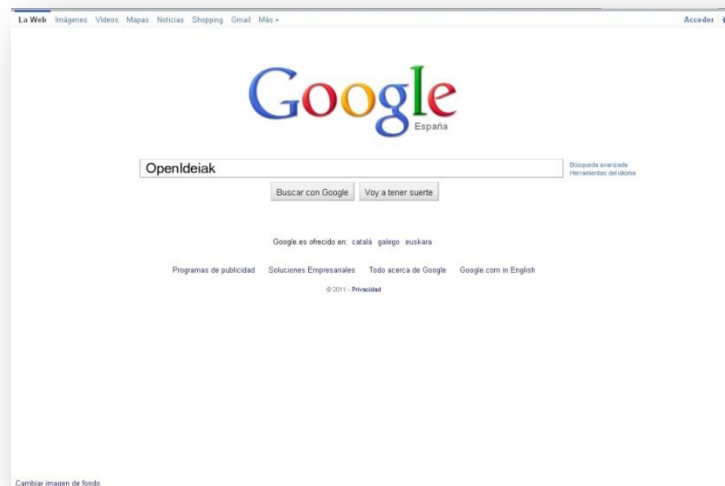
La Web Imágenes Vídeos Mapas Noticias Shopping Gmail Más ▾

Acceder

Google
España

OpenIdeiak

Búsqueda avanzada
Herramientas del idioma

Buscar con Google Voy a tener suerte

Google.es ofrecido en: català galego euskara

Programas de publicidad Soluciones Empresariales Todo acerca de Google Google.com in English

© 2011 - Privacidad

Cambiar imagen de fondo